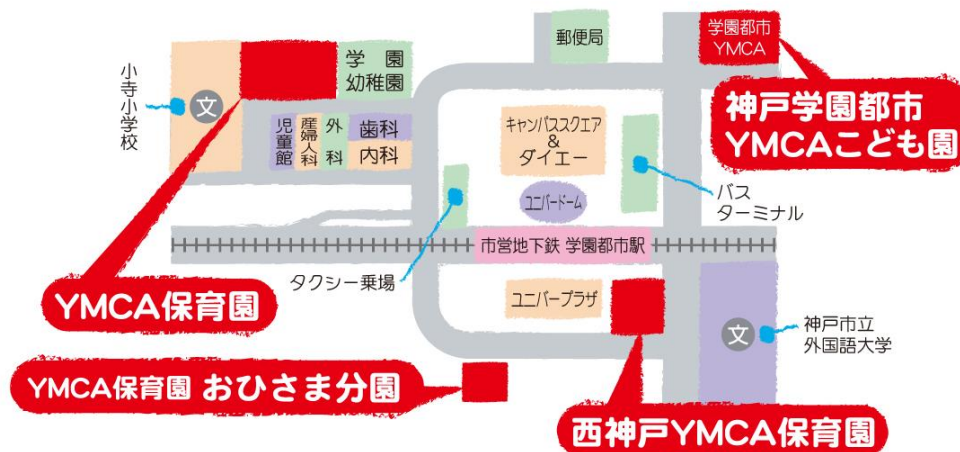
小寺小学校

文

学園幼稚園

郵便局

学園都市 YMCA

神戸学園都市 YMCAこども園

児童館

産婦人科

外科

歯科

内科

キャンパススクエア & ダイエー

ユニバードーム

バス ターミナル

市営地下鉄 学園都市駅

タクシー乗場

ユニバープラザ

文

神戸市立 外国語大学

YMCA保育園

YMCA保育園 おひさま分園

西神戸YMCA保育園